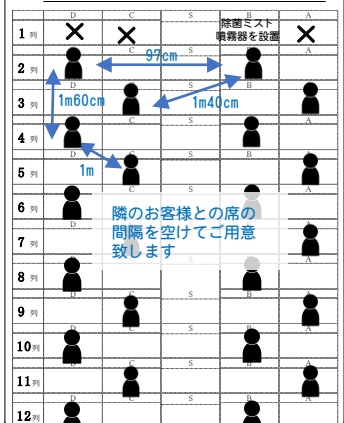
| | D | C | S | B | A |
|---|---|---|---|---|---|
| 1列 | ✕ | ✕ | | 除菌ミスト 噴霧器を設置 | ✕ |
| 2列 | D | C | S | B | A |
| 3列 | D | C | S | B | A |
| 4列 | D | C | S | B | A |
| 5列 | D | C | S | B | A |
| 6列 | D | C | S | B | A |
| 7列 | D | C | S | B | A |
| 8列 | D | C | S | B | A |
| 9列 | D | C | S | B | A |
| 10列 | D | C | S | B | A |
| 11列 | D | C | S | B | A |
| 12列 | D | C | S | B | A |

97cm

1m60cm

1m40cm

1m

隣のお客様との席の間隔を空けてご用意致します